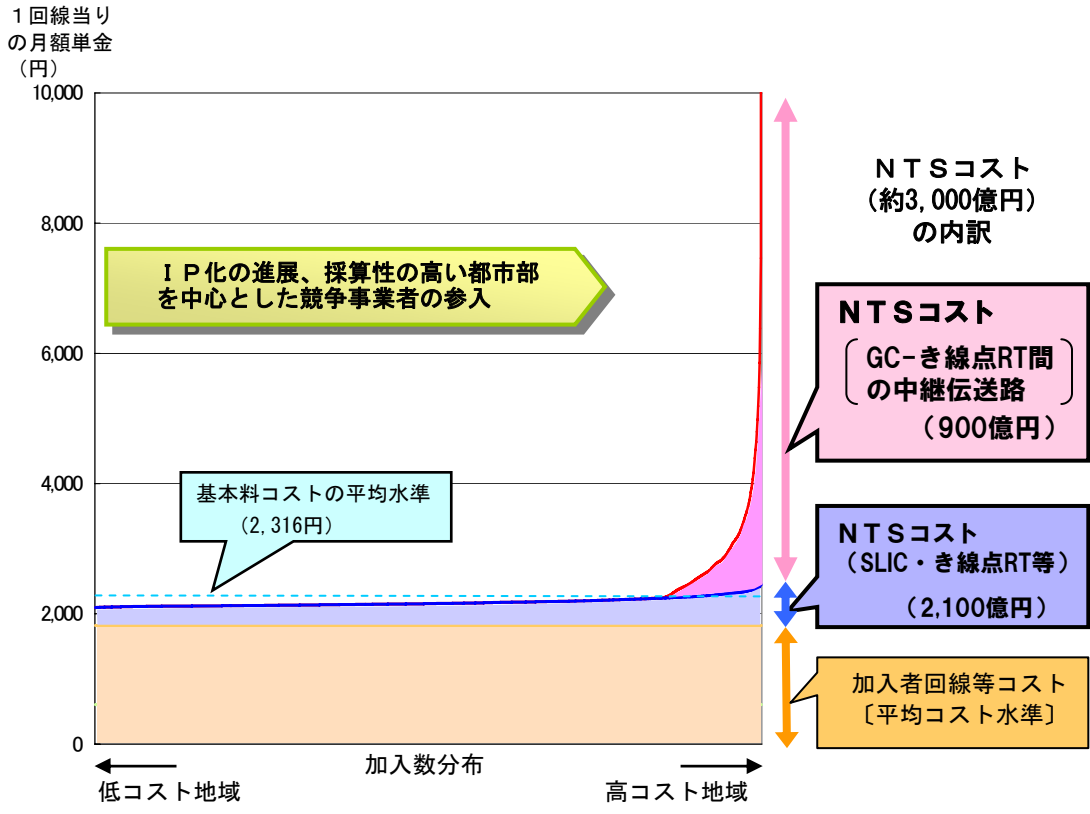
１回線当り
の月額単金
（円）

10,000
8,000
6,000
4,000
2,000
0

ＩＰ化の進展、採算性の高い都市部を中心とした競争事業者の参入

基本料コストの平均水準
（2,316円）

ＮＴＳコスト
（約3,000億円）
の内訳

ＮＴＳコスト
GC-き線点RT間
の中継伝送路
（900億円）

ＮＴＳコスト
（SLIC・き線点RT等）
（2,100億円）

加入者回線等コスト
〔平均コスト水準〕

加入数分布

低コスト地域

高コスト地域